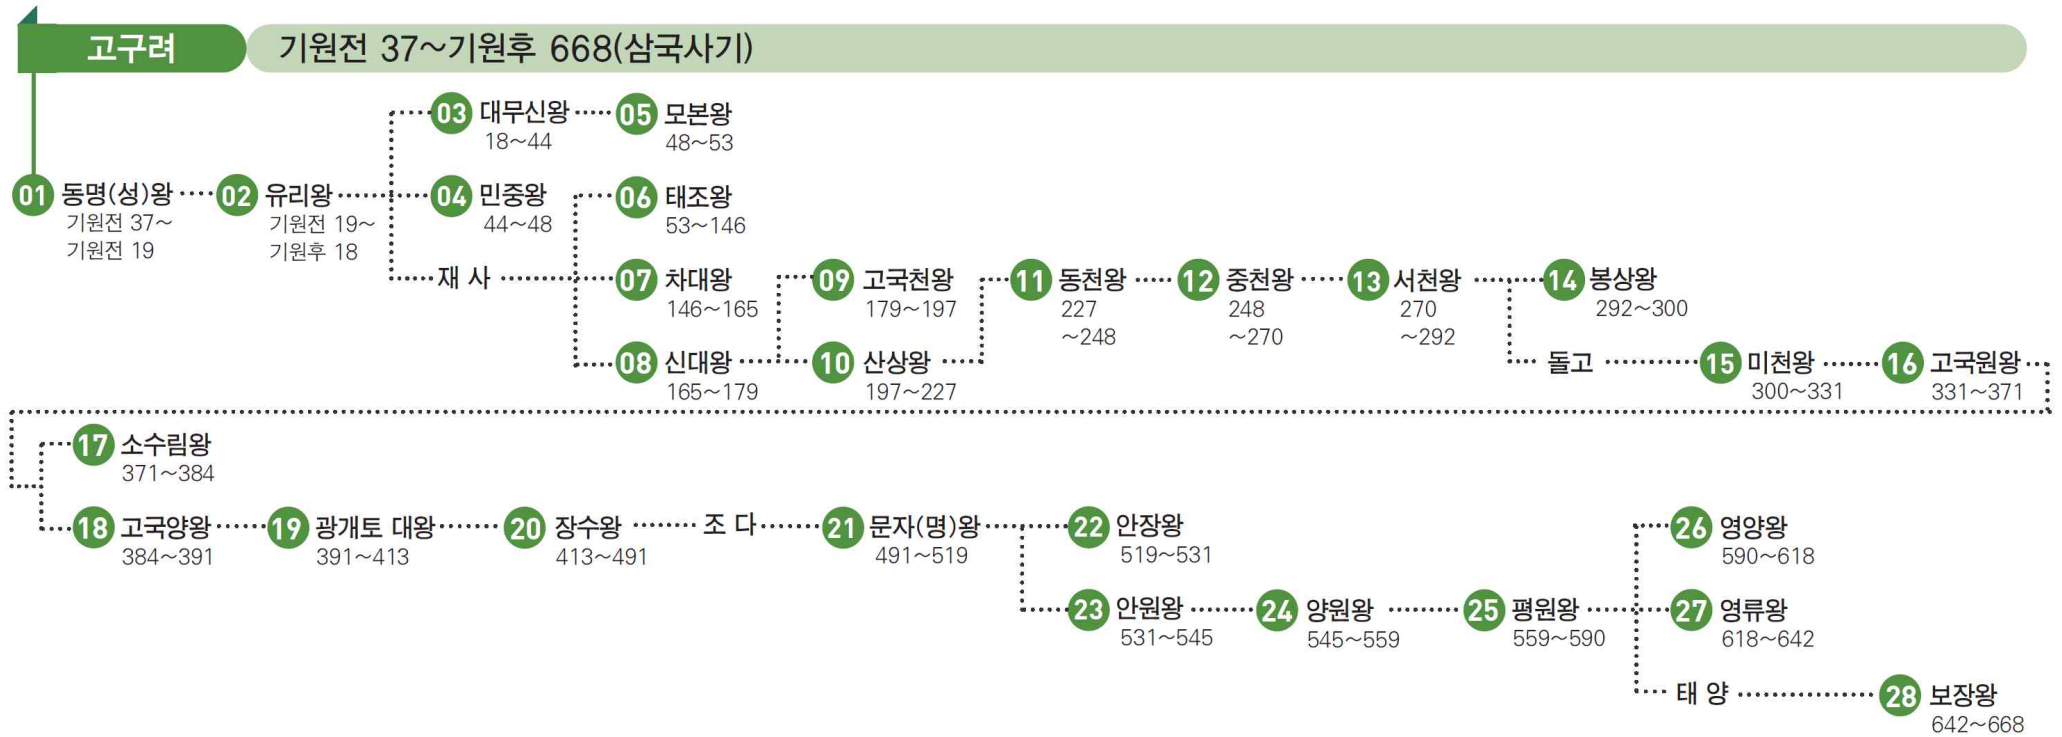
고구려

기원전 37~기원후 668(삼국사기)

01 동명(성)왕 기원전 37~기원전 19

02 유리왕 기원전 19~기원후 18

03 대무신왕 18~44

05 모본왕 48~53

04 민중왕 44~48

06 태조왕 53~146

재 사

07 차대왕 146~165

08 신대왕 165~179

09 고국천왕 179~197

10 산상왕 197~227

11 동천왕 227~248

12 중천왕 248~270

13 서천왕 270~292

14 봉상왕 292~300

돌고

15 미천왕 300~331

16 고국원왕 331~371

17 소수림왕 371~384

18 고국양왕 384~391

19 광개토 대왕 391~413

20 장수왕 413~491

조 다

21 문자(명)왕 491~519

22 안장왕 519~531

23 안원왕 531~545

24 양원왕 545~559

25 평원왕 559~590

26 영양왕 590~618

27 영류왕 618~642

태 양

28 보장왕 642~668